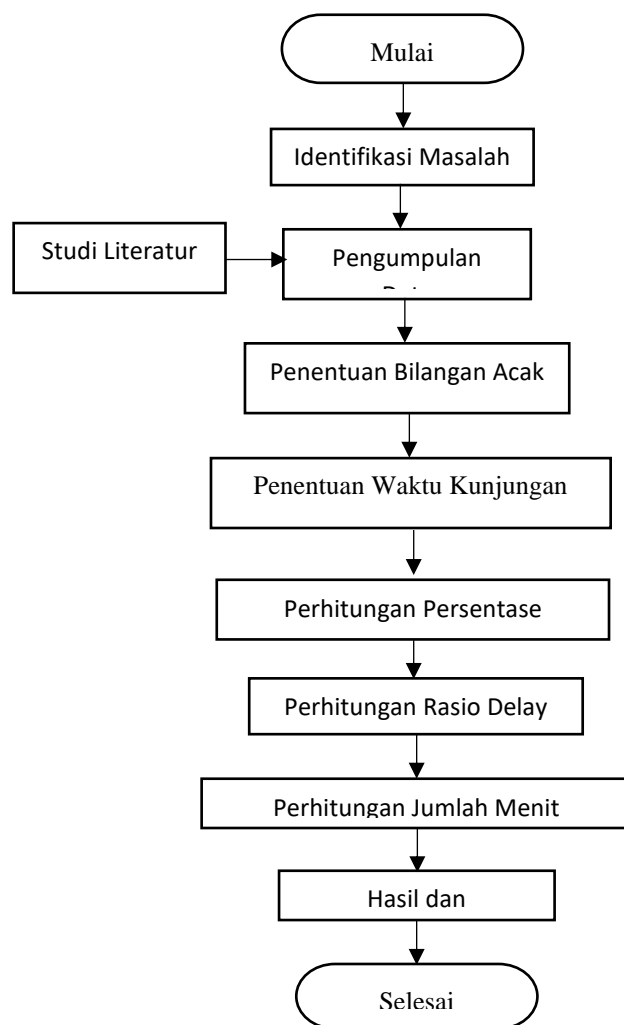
Mulai

Identifikasi Masalah

Studi Literatur

Pengumpulan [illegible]

Penentuan Bilangan Acak

Penentuan Waktu Kunjungan

Perhitungan Persentase

Perhitungan Rasio Delay

Perhitungan Jumlah Menit

Hasil dan

Selesai